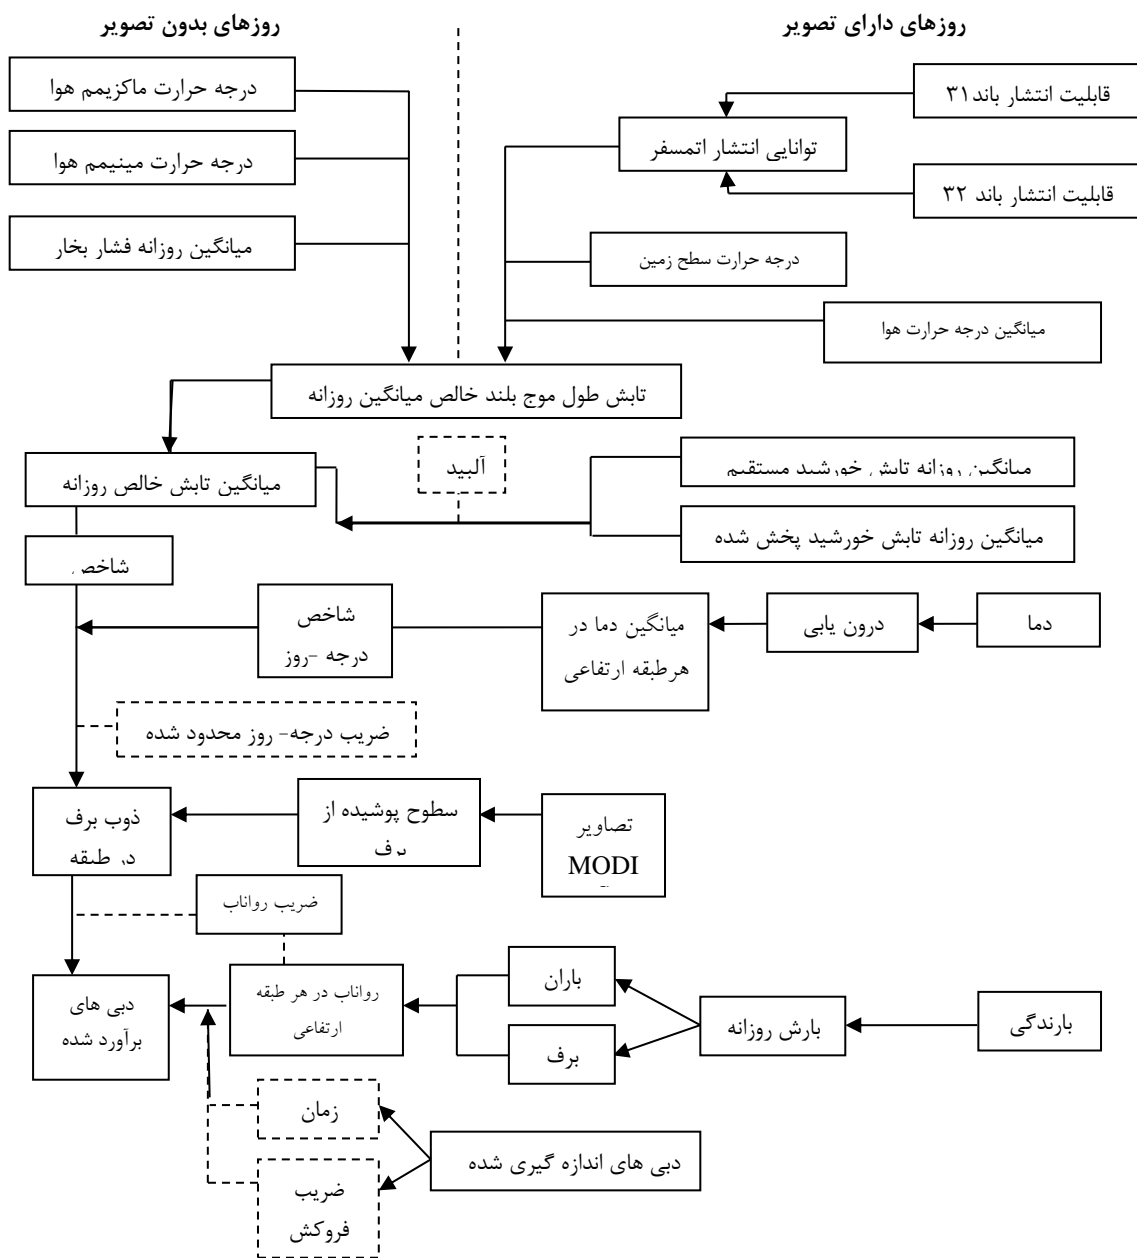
روزهای دارای تصویر

روزهای بدون تصویر

قابلیت انتشار باند۳۱

توانایی انتشار اتمسفر

قابلیت انتشار باند ۳۲

درجه حرارت سطح زمین

میانگین درجه حرارت هوا

درجه حرارت ماکزیمم هوا

درجه حرارت مینیمم هوا

میانگین روزانه فشار بخار

تابش طول موج بلند خالص میانگین روزانه

میانگین تابش خالص روزانه

آلبید

میانگین روزانه تابش خورشید مستقیم

میانگین روزانه تابش خورشید پخش شده

شاخص

شاخص درجه -روز

میانگین دما در هرطبقه ارتفاعی

درون یابی

دما

ضریب درجه- روز محدود شده

ذوب برف در طبقه

سطوح پوشیده از برف

تصاویر MODI

ضریب رواناب

دبی های برآورد شده

رواناب در هر طبقه ارتفاعی

باران

برف

بارش روزانه

بارندگی

زمان

ضریب فروکش

دبی های اندازه گیری شده